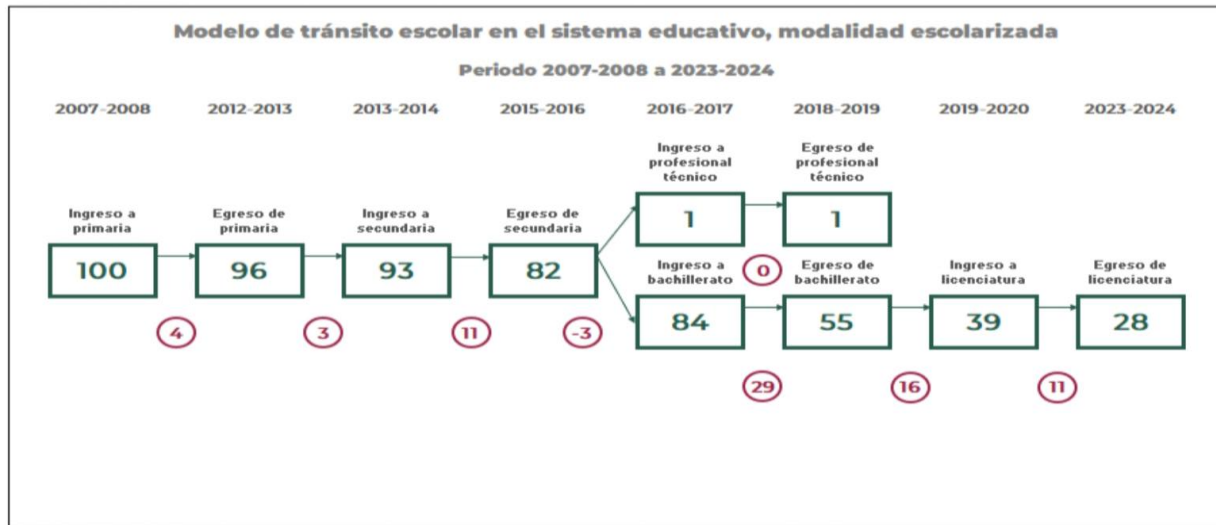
Modelo de tránsito escolar en el sistema educativo, modalidad escolarizada

Periodo 2007-2008 a 2023-2024

2007-2008 2012-2013 2013-2014 2015-2016 2016-2017 2018-2019 2019-2020 2023-2024

Ingreso a profesional técnico
1

Egreso de profesional técnico
1

Ingreso a primaria
100

Egreso de primaria
96

Ingreso a secundaria
93

Egreso de secundaria
82

Ingreso a bachillerato
84

0

Egreso de bachillerato
55

Ingreso a licenciatura
39

Egreso de licenciatura
28

4 3 11 -3

29 16 11